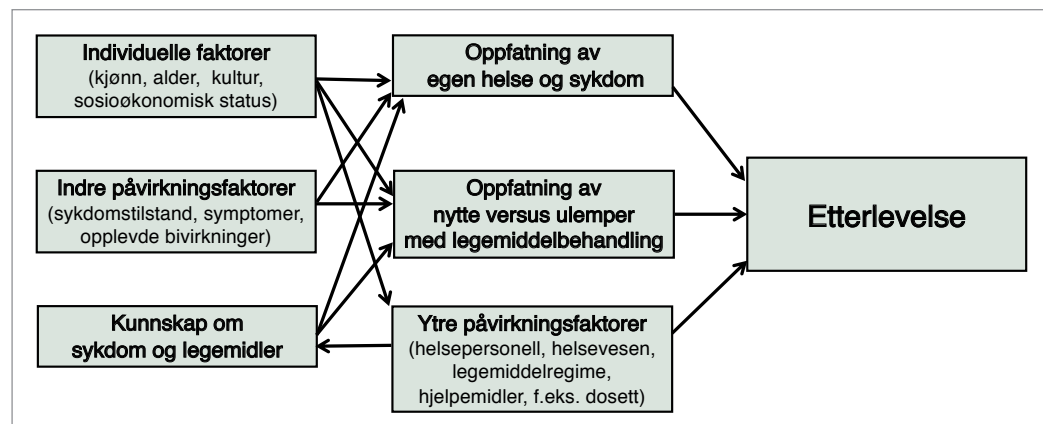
Individuelle faktorer
(kjønn, alder, kultur, sosioøkonomisk status)

Indre påvirkningsfaktorer
(sykdomstilstand, symptomer, opplevde bivirkninger)

Kunnskap om sykdom og legemidler

Oppfatning av egen helse og sykdom

Oppfatning av nytte versus ulemper med legemiddelbehandling

Ytre påvirkningsfaktorer
(helsepersonell, helsevesen, legemiddelregime, hjelpemidler, f.eks. dosett)

Etterlevelse